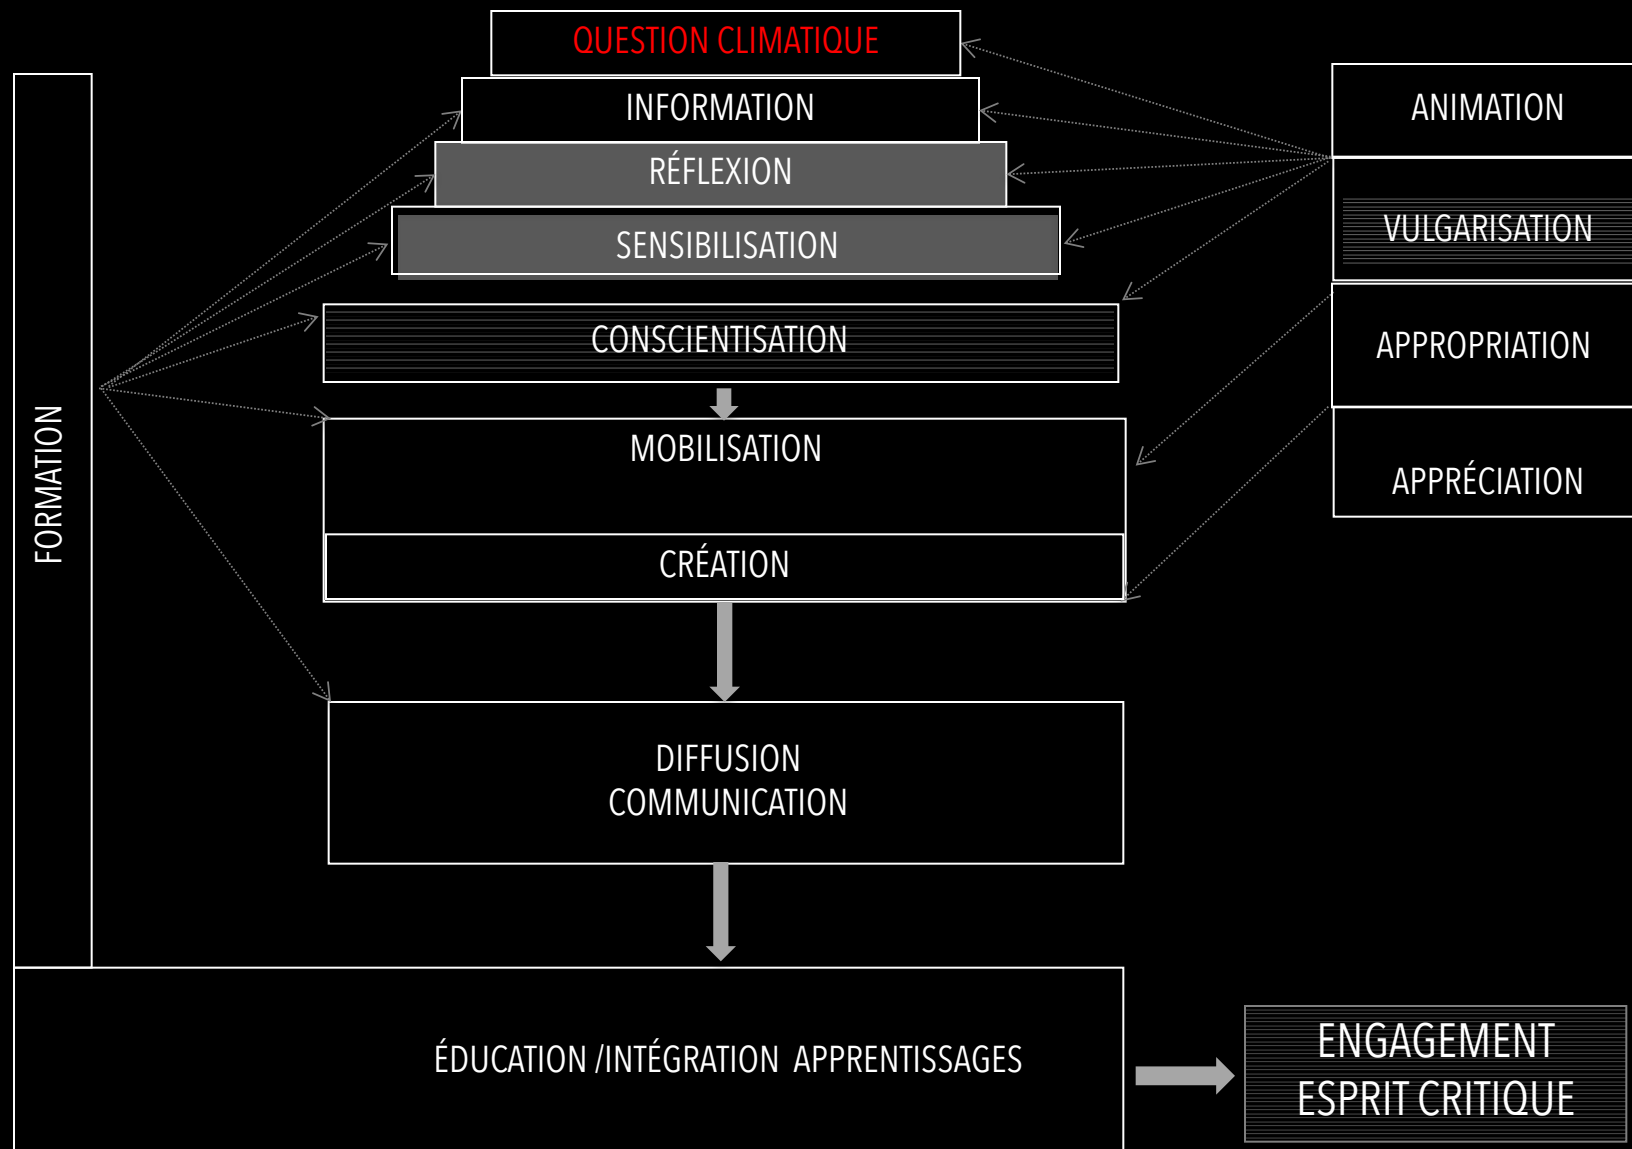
QUESTION CLIMATIQUE

INFORMATION

RÉFLEXION

SENSIBILISATION

CONSCIENTISATION

MOBILISATION

CRÉATION

DIFFUSION
COMMUNICATION

FORMATION

ANIMATION

VULGARISATION

APPROPRIATION

APPRÉCIATION

ÉDUCATION /INTÉGRATION APPRENTISSAGES

ENGAGEMENT
ESPRIT CRITIQUE